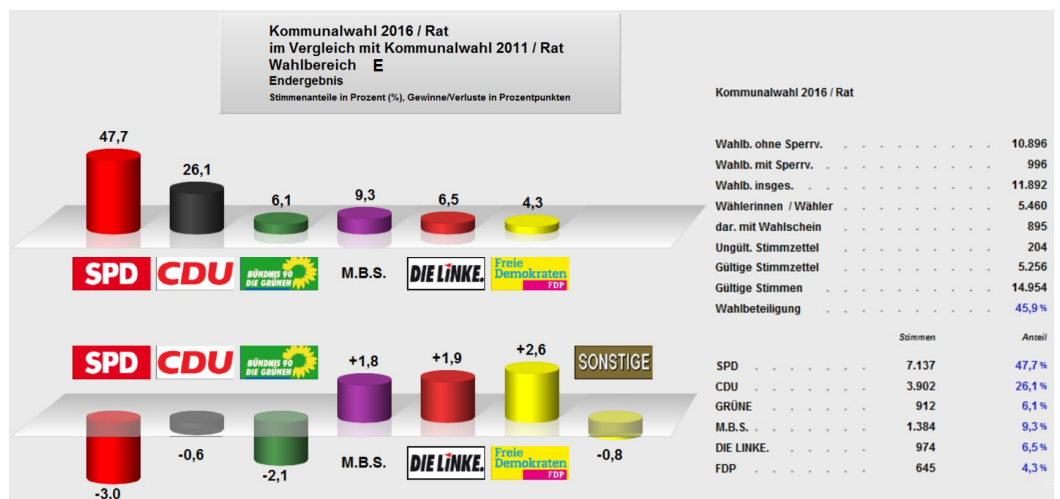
Kommunalwahl 2016 / Rat
im Vergleich mit Kommunalwahl 2011 / Rat
Wahlbereich E
Endergebnis
Stimmenanteile in Prozent (%), Gewinne/Verluste in Prozentpunkten

47,7
26,1
6,1
9,3
6,5
4,3

SPD CDU BÜNDNIS 90 DIE GRÜNEN M.B.S. DIE LINKE. Freie Demokraten FDP

SPD CDU BÜNDNIS 90 DIE GRÜNEN SONSTIGE

+1,8
+1,9
+2,6
-3,0
-0,6
-2,1
-0,8

M.B.S. DIE LINKE. Freie Demokraten FDP

Kommunalwahl 2016 / Rat

| | |
|---|---|
| Wahlb. ohne Sperrv. | 10.896 |
| Wahlb. mit Sperrv. | 996 |
| Wahlb. insges. | 11.892 |
| Wählerinnen / Wähler | 5.460 |
| dar. mit Wahlschein | 895 |
| Ungült. Stimmzettel | 204 |
| Gültige Stimmzettel | 5.256 |
| Gültige Stimmen | 14.954 |
| Wahlbeteiligung | 45,9 % |

| | Stimmen | Anteil |
|---|---|---|
| SPD | 7.137 | 47,7 % |
| CDU | 3.902 | 26,1 % |
| GRÜNE | 912 | 6,1 % |
| M.B.S. | 1.384 | 9,3 % |
| DIE LINKE. | 974 | 6,5 % |
| FDP | 645 | 4,3 % |